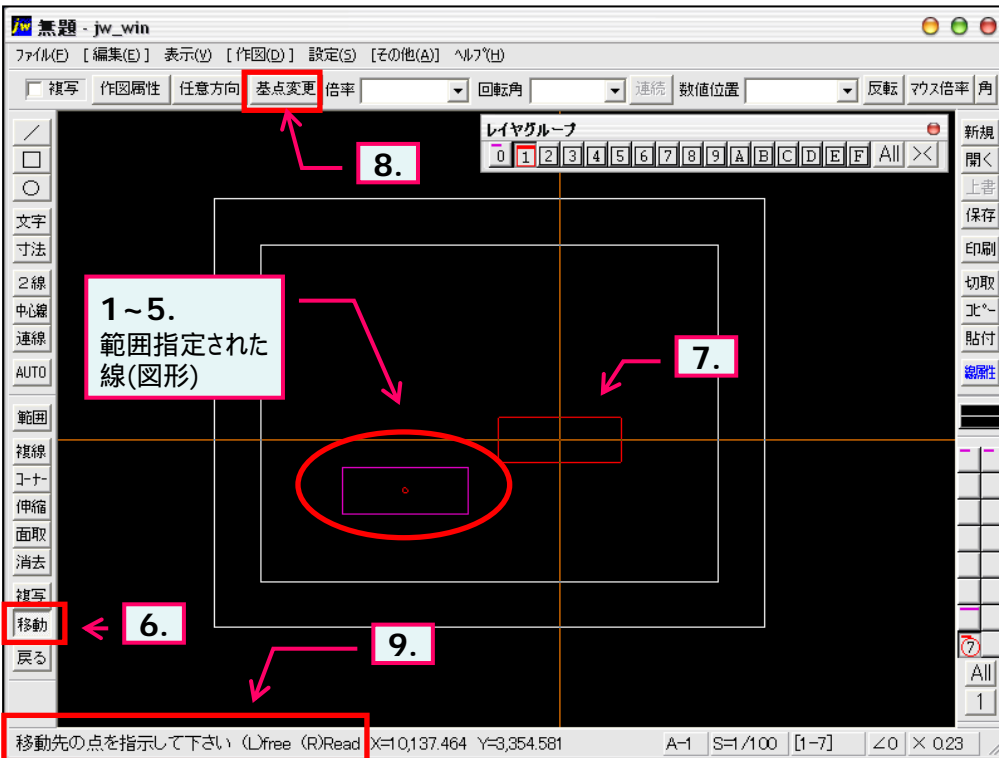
jw 無題 - jw_win

ファイル(F) [編集(E)] 表示(V) [作図(D)] 設定(S) [その他(A)] ヘルプ(H)

複写 作図属性 任意方向 基点変更 倍率 回転角 連続 数値位置 反転 マウス倍率 角

レイヤグループ
0 1 2 3 4 5 6 7 8 9 A B C D E F All ><

／ □ ○ 文字 寸法 ２線 中心線 連線 AUTO 範囲 複線 コーナー 伸縮 面取 消去 複写 移動 戻る

新規 開く 上書 保存 印刷 切取 コピー 貼付 線属性

7 All 1

8.

1～5.
範囲指定された
線(図形)

7.

6.

9.

移動先の点を指示して下さい (L)free (R)Read X=10,137.464 Y=3,354.581 A-1 S=1/100 [1-7] ∠0 × 0.23